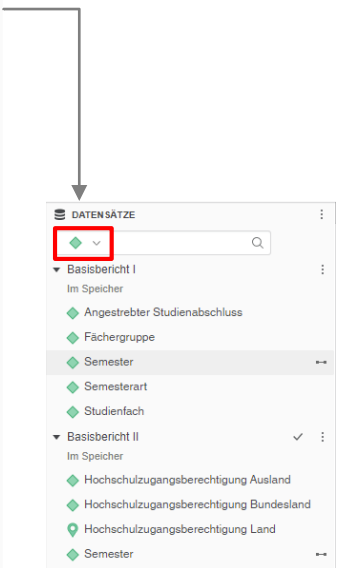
DATENSÄTZE

Basisbericht I
Im Speicher
Angestrebter Studienabschluss
Fächergruppe
Semester
Semesterart
Studienfach

Basisbericht II
Im Speicher
Hochschulzugangsberechtigung Ausland
Hochschulzugangsberechtigung Bundesland
Hochschulzugangsberechtigung Land
Semester